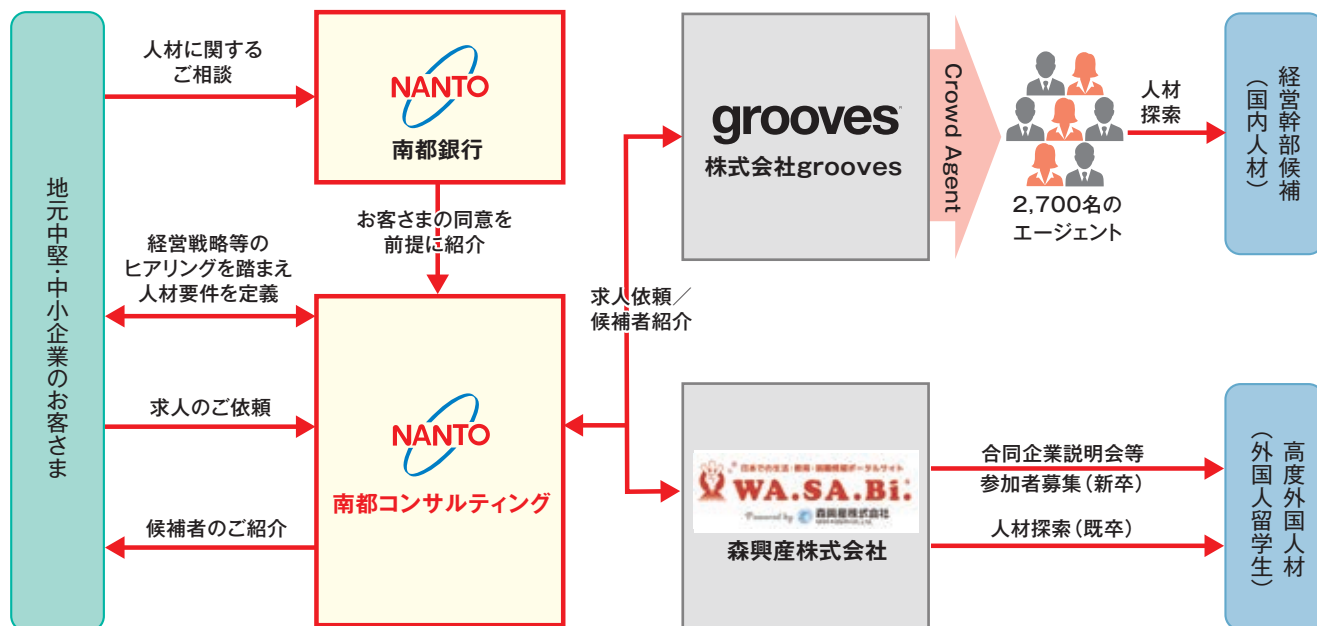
地元中堅・中小企業のお客さま

人材に関する
ご相談

NANTO
南都銀行

お客さまの同意を
前提に紹介

経営戦略等の
ヒアリングを踏まえ
人材要件を定義

求人のご依頼

候補者のご紹介

NANTO
南都コンサルティング

求人依頼／
候補者紹介

grooves
株式会社grooves

Crowd Agent

2,700名の
エージェント

人材
探索

経営幹部候補
（国内人材）

日本での生活・就労・就職情報ポータルサイト
WA.SA.Bi.
Powered by 森興産株式会社
森興産株式会社

合同企業説明会等
参加者募集（新卒）

人材探索（既卒）

高度外国人材
（外国人留学生）